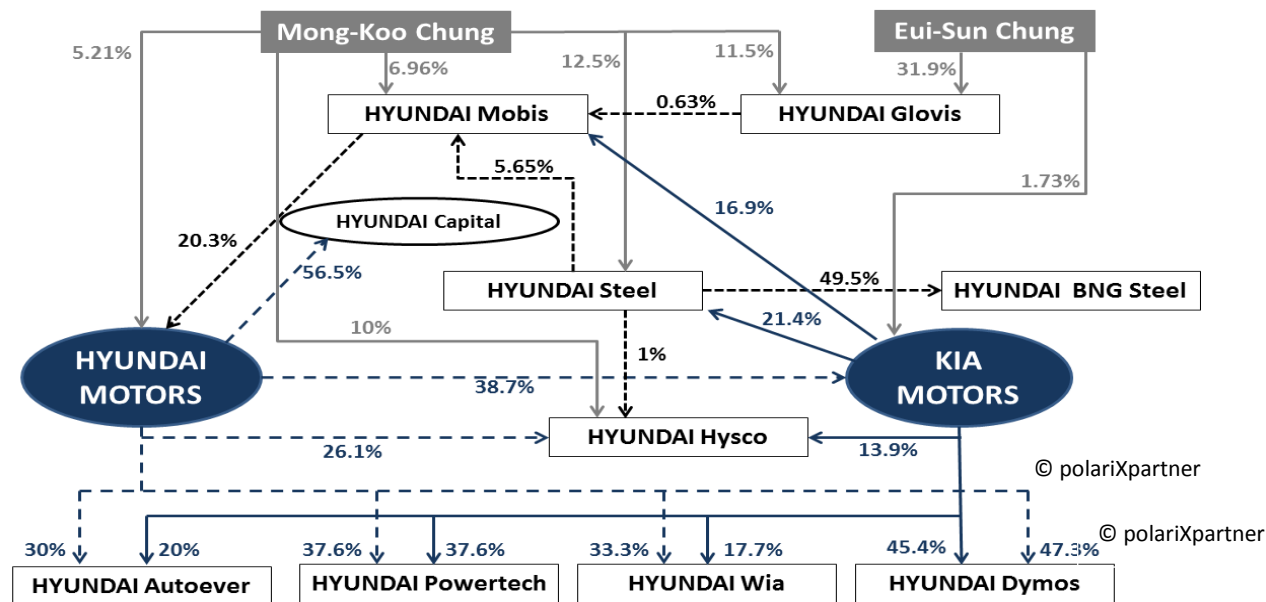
Mong-Koo Chung

Eui-Sun Chung

5.21%

6.96%

12.5%

11.5%

31.9%

HYUNDAI Mobis

0.63%

HYUNDAI Glovis

5.65%

16.9%

1.73%

HYUNDAI Capital

20.3%

56.5%

HYUNDAI Steel

49.5%

HYUNDAI BNG Steel

10%

21.4%

1%

HYUNDAI MOTORS

KIA MOTORS

38.7%

HYUNDAI Hysco

26.1%

13.9%

© polariXpartner

© polariXpartner

30%

20%

37.6%

37.6%

33.3%

17.7%

45.4%

47.3%

HYUNDAI Autoever

HYUNDAI Powertech

HYUNDAI Wia

HYUNDAI Dymos